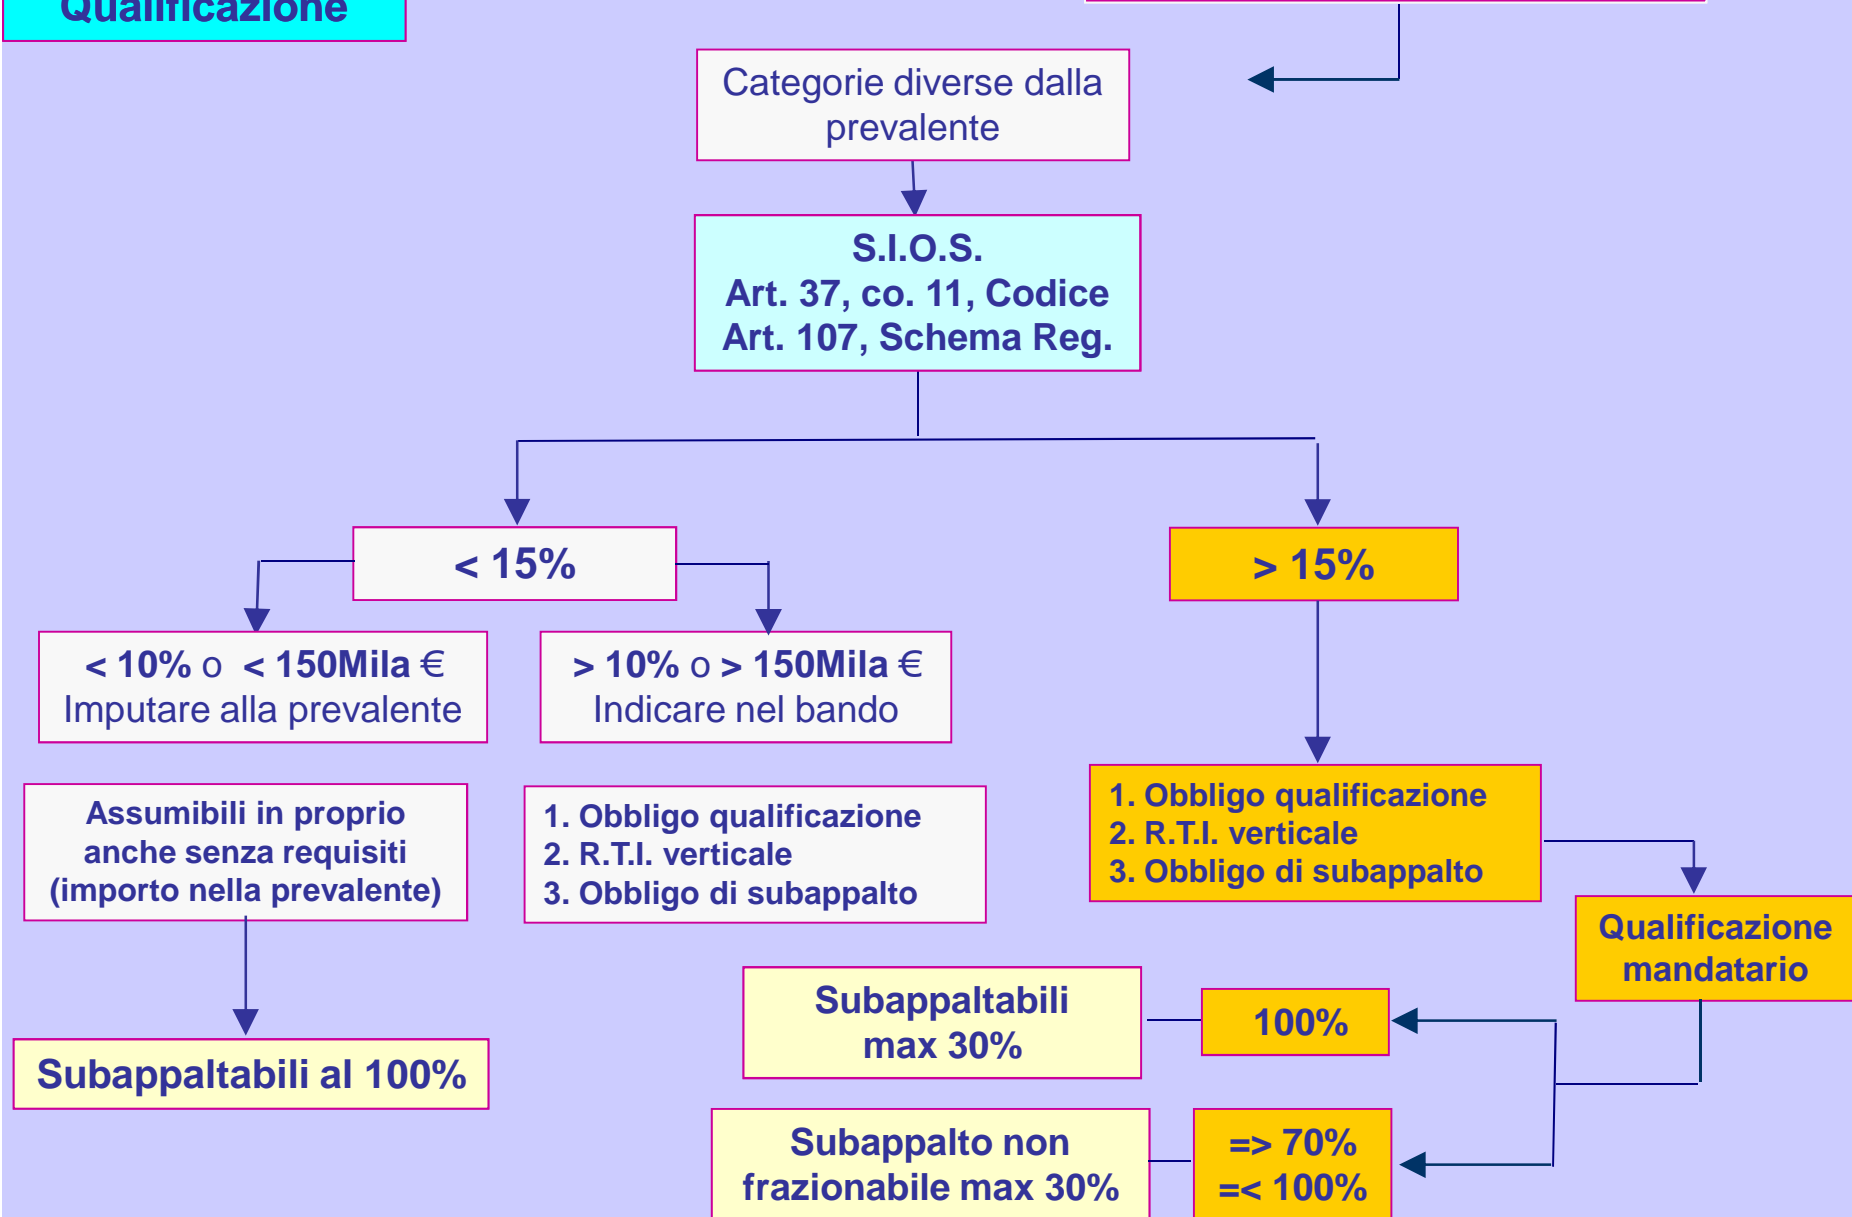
Qualificazione

Categorie diverse dalla prevalente

S.I.O.S.
Art. 37, co. 11, Codice
Art. 107, Schema Reg.

< 15%

> 15%

< 10% o < 150Mila €
Imputare alla prevalente

> 10% o > 150Mila €
Indicare nel bando

Assumibili in proprio anche senza requisiti (importo nella prevalente)

1. Obbligo qualificazione
2. R.T.I. verticale
3. Obbligo di subappalto

1. Obbligo qualificazione
2. R.T.I. verticale
3. Obbligo di subappalto

Qualificazione mandatario

Subappaltabili max 30%

100%

Subappaltabili al 100%

Subappalto non frazionabile max 30%

=> 70%
=< 100%